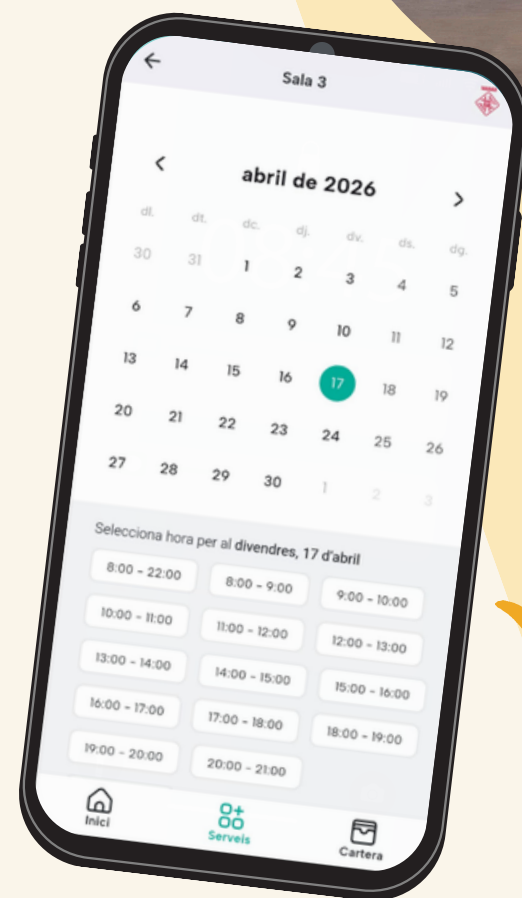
Sala 3

abril de 2026

| dl. | dt. | dc. | dj. | dv. | ds. | dg. |
|---|---|---|---|---|---|---|
| 30 | 31 | 1 | 2 | 3 | 4 | 5 |
| 6 | 7 | 8 | 9 | 10 | 11 | 12 |
| 13 | 14 | 15 | 16 | 17 | 18 | 19 |
| 20 | 21 | 22 | 23 | 24 | 25 | 26 |
| 27 | 28 | 29 | 30 | 1 | 2 | 3 |

Selecciona hora per al divendres, 17 d'abril

8:00 - 22:00
8:00 - 9:00
9:00 - 10:00
10:00 - 11:00
11:00 - 12:00
12:00 - 13:00
13:00 - 14:00
14:00 - 15:00
15:00 - 16:00
16:00 - 17:00
17:00 - 18:00
18:00 - 19:00
19:00 - 20:00
20:00 - 21:00

Inici
Serveis
Cartera